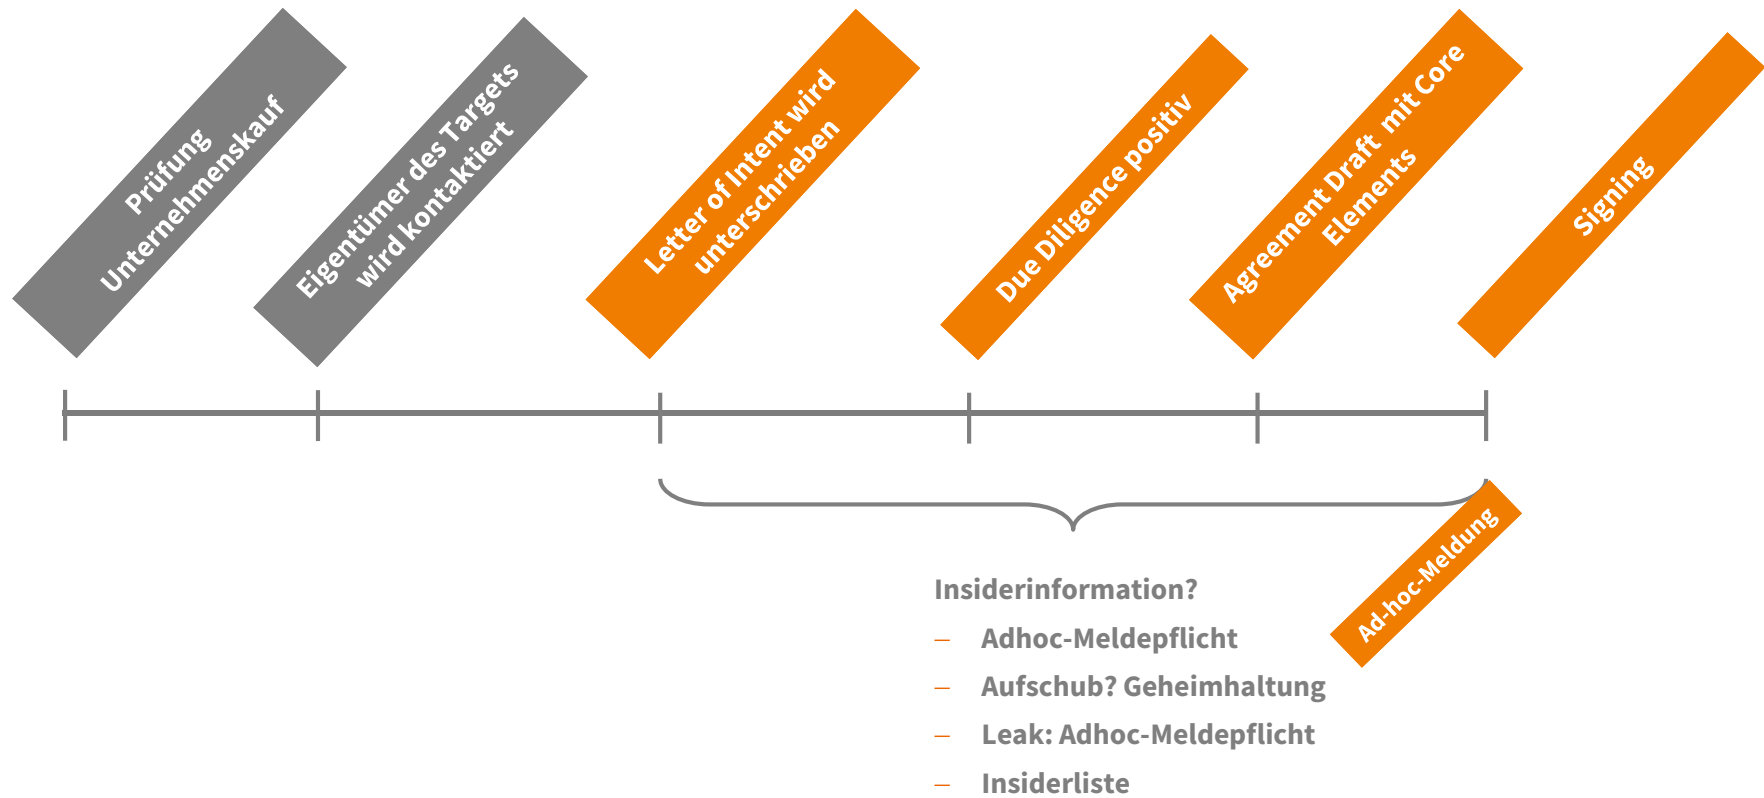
Prüfung Unternehmenskauf

Eigentümer des Targets wird kontaktiert

Letter of Intent wird unterschrieben

Due Diligence positiv

Agreement Draft mit Core Elements

Signing

Ad-hoc-Meldung

Insiderinformation?

– Adhoc-Meldepflicht

– Aufschub? Geheimhaltung

– Leak: Adhoc-Meldepflicht

– Insiderliste